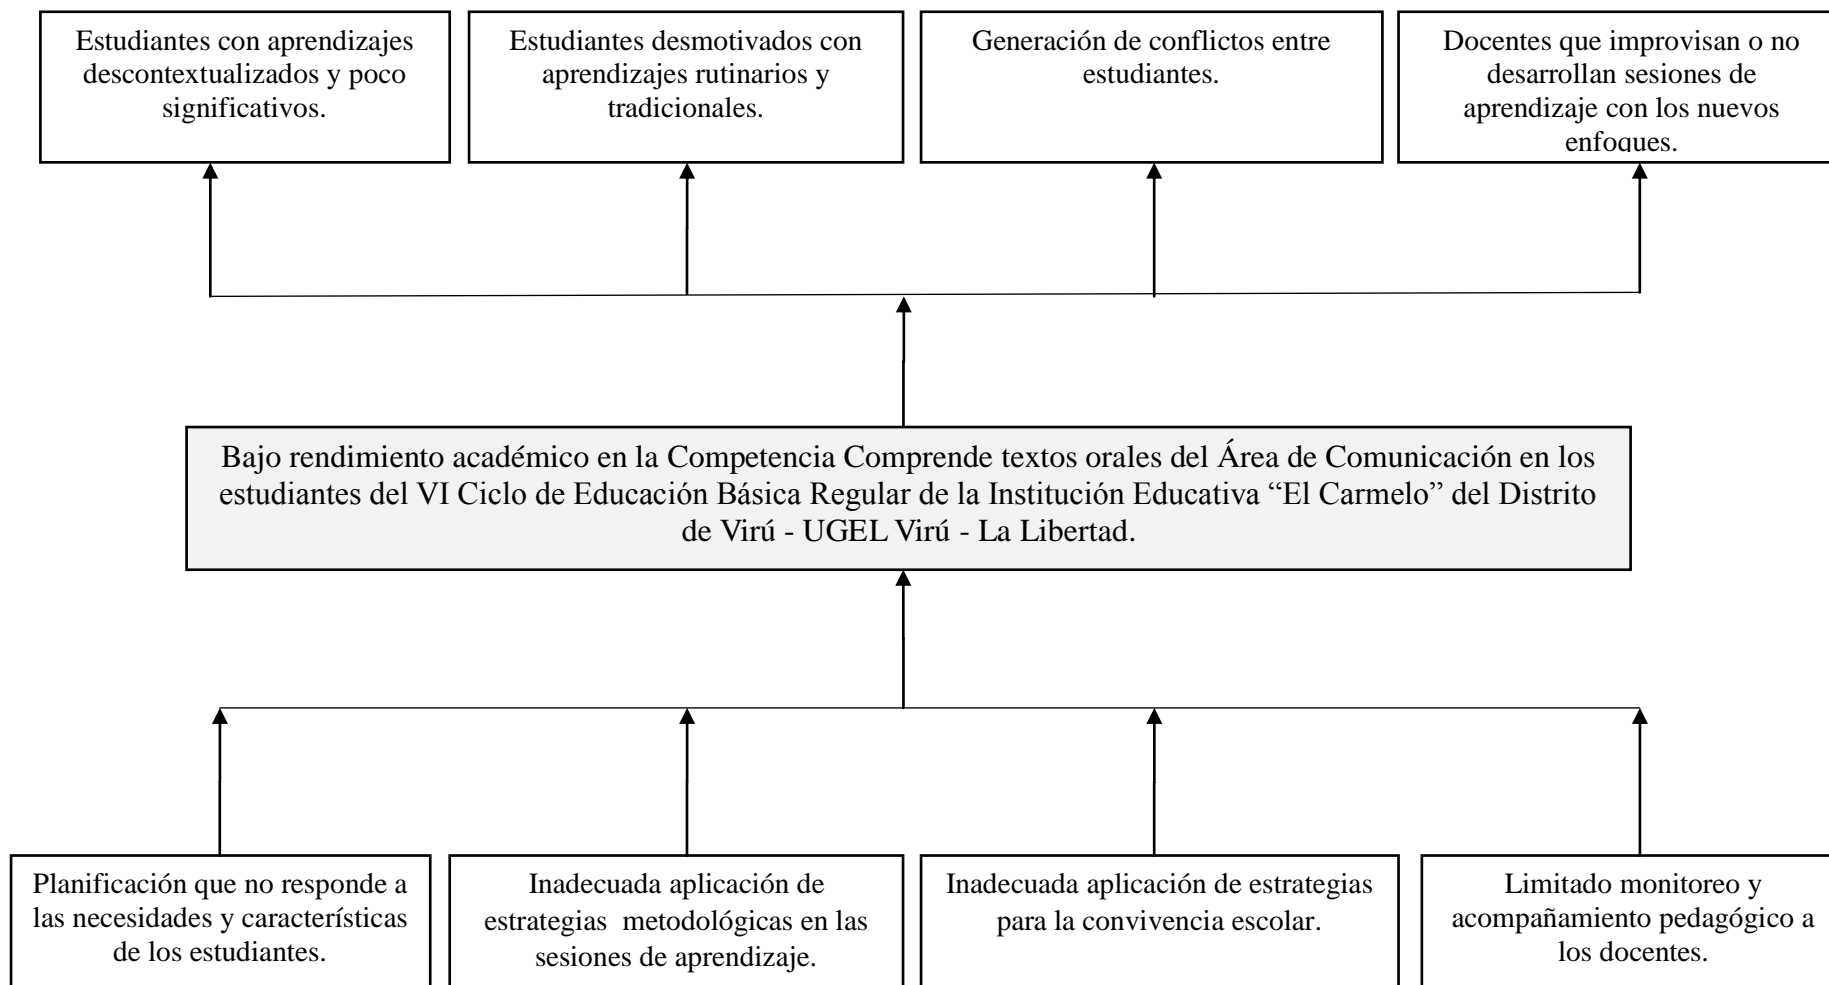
Estudiantes con aprendizajes descontextualizados y poco significativos.

Estudiantes desmotivados con aprendizajes rutinarios y tradicionales.

Generación de conflictos entre estudiantes.

Docentes que improvisan o no desarrollan sesiones de aprendizaje con los nuevos enfoques.

Bajo rendimiento académico en la Competencia Comprende textos orales del Área de Comunicación en los estudiantes del VI Ciclo de Educación Básica Regular de la Institución Educativa “El Carmelo” del Distrito de Virú - UGEL Virú - La Libertad.

Planificación que no responde a las necesidades y características de los estudiantes.

Inadecuada aplicación de estrategias metodológicas en las sesiones de aprendizaje.

Inadecuada aplicación de estrategias para la convivencia escolar.

Limitado monitoreo y acompañamiento pedagógico a los docentes.